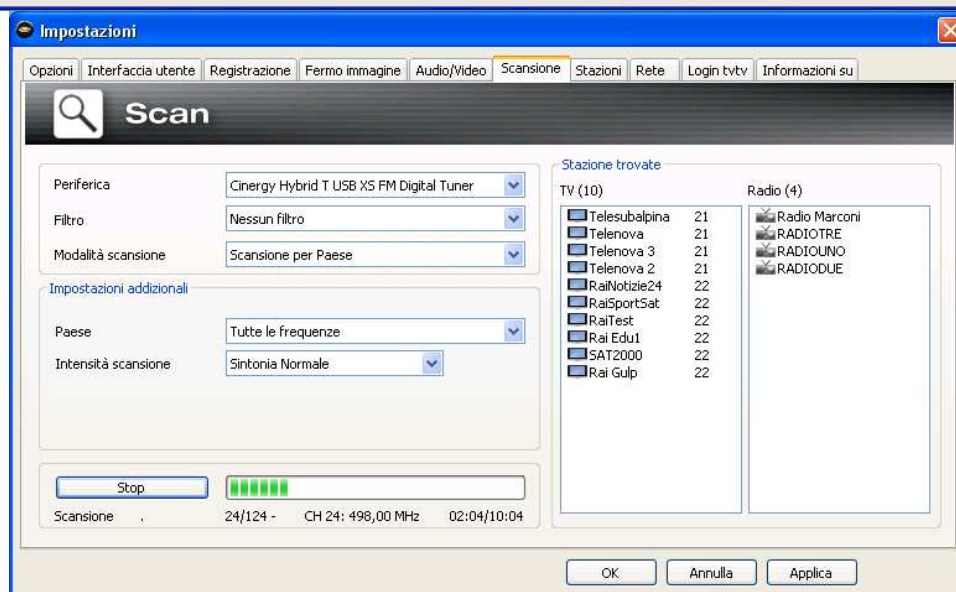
Impostazioni

Opzioni | Interfaccia utente | Registrazione | Fermo immagine | Audio/Video | Scansione | Stazioni | Rete | Login tvtv | Informazioni su

Scan

Periferica: Cinergy Hybrid T USB XS FM Digital Tuner
Filtro: Nessun filtro
Modalità scansione: Scansione per Paese

Impostazioni addizionali
Paese: Tutte le frequenze
Intensità scansione: Sintonia Normale

Stop
Scansione . 24/124 - CH 24: 498,00 MHz 02:04/10:04

Stazione trovate
TV (10)
| | |
|---|---|
| Telesubalpina | 21 |
| Telenova | 21 |
| Telenova 3 | 21 |
| Telenova 2 | 21 |
| RaiNotizie24 | 22 |
| RaiSportSat | 22 |
| RaiTest | 22 |
| Rai Edu1 | 22 |
| SAT2000 | 22 |
| Rai Gulp | 22 |

Radio (4)
Radio Marconi
RADIOTRE
RADIOUNO
RADIODUE

OK | Annulla | Applica